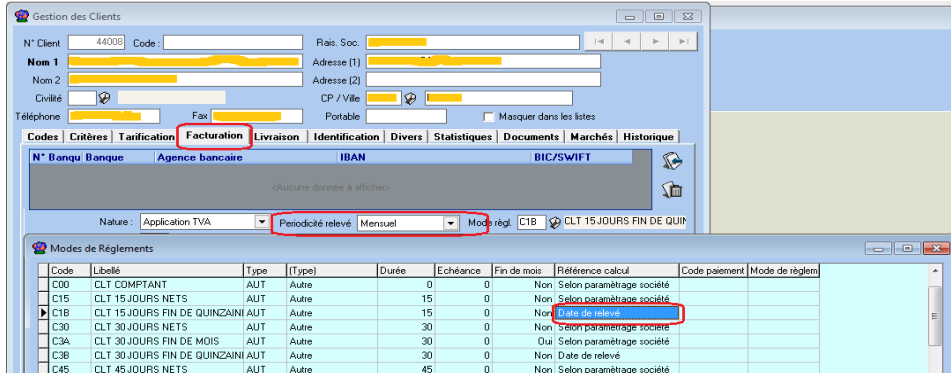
Gestion des Clients

N° Client 44008 Code :
Rais. Soc.
Nom 1
Adresse (1)
Nom 2
Adresse (2)
Civilité
CP / Ville
Téléphone
Fax
Portable
Masquer dans les listes

Codes | Critères | Tarification | Facturation | Livraison | Identification | Divers | Statistiques | Documents | Marchés | Historique

| N° Banqu | Banque | Agence bancaire | IBAN | BIC/SWIFT |
|---|---|---|---|---|

(Aucune donnée à afficher)

Nature : Application TVA
Periodicité relevé Mensuel
Mode règl. C1B CLT 15 JOURS FIN DE QUIN

Modes de Réglements

| Code | Libellé | Type | (Type) | Durée | Echéance | Fin de mois | Référence calcul | Code paiement | Mode de règlem |
|---|---|---|---|---|---|---|---|---|---|
| C00 | CLT COMPTANT | AUT | Autre | 0 | 0 | Non | Selon paramètrage société | | |
| C15 | CLT 15 JOURS NETS | AUT | Autre | 15 | 0 | Non | Selon paramètrage société | | |
| C1B | CLT 15 JOURS FIN DE QUINZAINE | AUT | Autre | 15 | 0 | Non | Date de relevé | | |
| C30 | CLT 30 JOURS NETS | AUT | Autre | 30 | 0 | Non | Selon paramètrage société | | |
| C3A | CLT 30 JOURS FIN DE MOIS | AUT | Autre | 30 | 0 | Oui | Selon paramètrage société | | |
| C3B | CLT 30 JOURS FIN DE QUINZAINE | AUT | Autre | 30 | 0 | Non | Date de relevé | | |
| C45 | CLT 45 JOURS NETS | AUT | Autre | 45 | 0 | | | | |